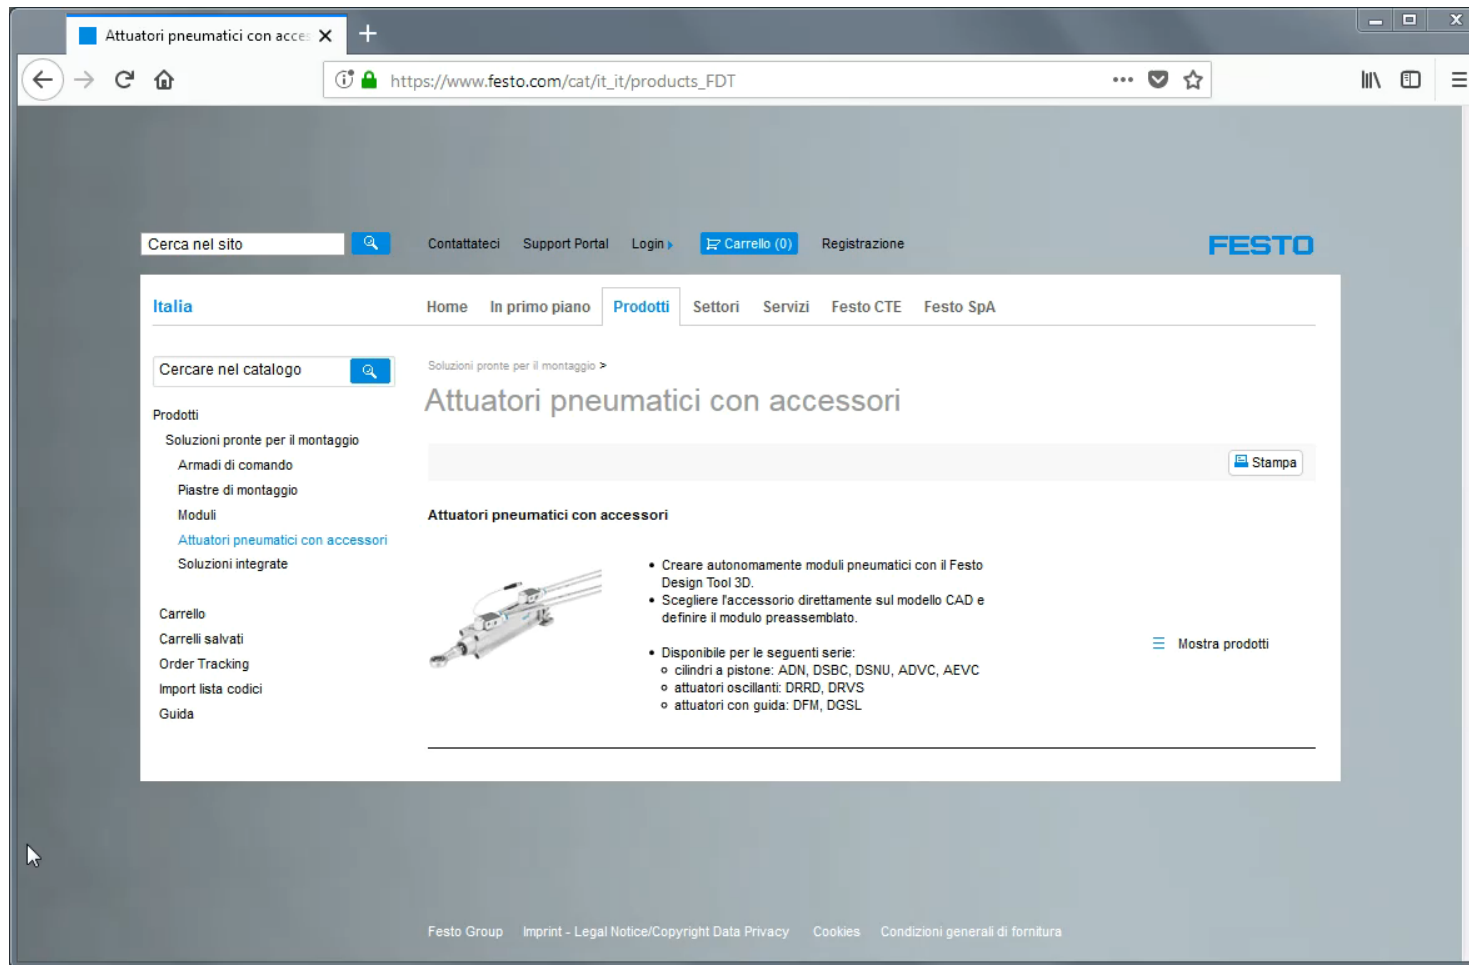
Attuatori pneumatici con acce

https://www.festo.com/cat/it_it/products_FDT

Cerca nel sito

Contattateci Support Portal Login Carrello (0) Registrazione

FESTO

Italia

Home In primo piano Prodotti Settori Servizi Festo CTE Festo SpA

Cercare nel catalogo

Prodotti
Soluzioni pronte per il montaggio
Armadi di comando
Piastre di montaggio
Moduli
Attuatori pneumatici con accessori
Soluzioni integrate

Carrello
Carrelli salvati
Order Tracking
Import lista codici
Guida

Soluzioni pronte per il montaggio >

Attuatori pneumatici con accessori

Stampa

Attuatori pneumatici con accessori

• Creare autonomamente moduli pneumatici con il Festo Design Tool 3D.
• Scegliere l'accessorio direttamente sul modello CAD e definire il modulo preassemblato.

• Disponibile per le seguenti serie:
◦ cilindri a pistone: ADN, DSBC, DSNU, ADVC, AEVC
◦ attuatori oscillanti: DRRD, DRVS
◦ attuatori con guida: DFM, DGSL

Mostra prodotti

Festo Group Imprint - Legal Notice/Copyright Data Privacy Cookies Condizioni generali di fornitura